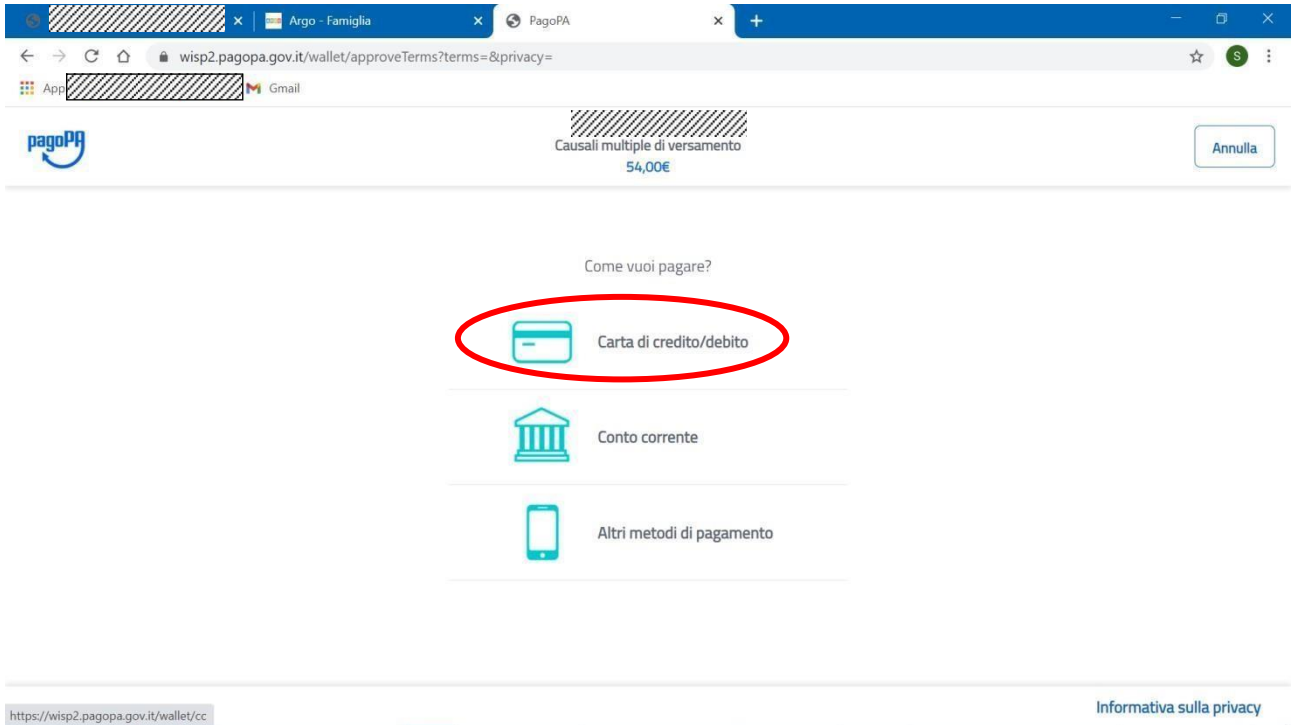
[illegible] ×
Argo - Famiglia ×
PagoPA ×
+

wisp2.pagopa.gov.it/wallet/approveTerms?terms=&privacy=

App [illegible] Gmail

pagoPA

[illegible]
Causali multiple di versamento
54,00€

Annulla

Come vuoi pagare?

Carta di credito/debito

Conto corrente

Altri metodi di pagamento

https://wisp2.pagopa.gov.it/wallet/cc

Informativa sulla privacy